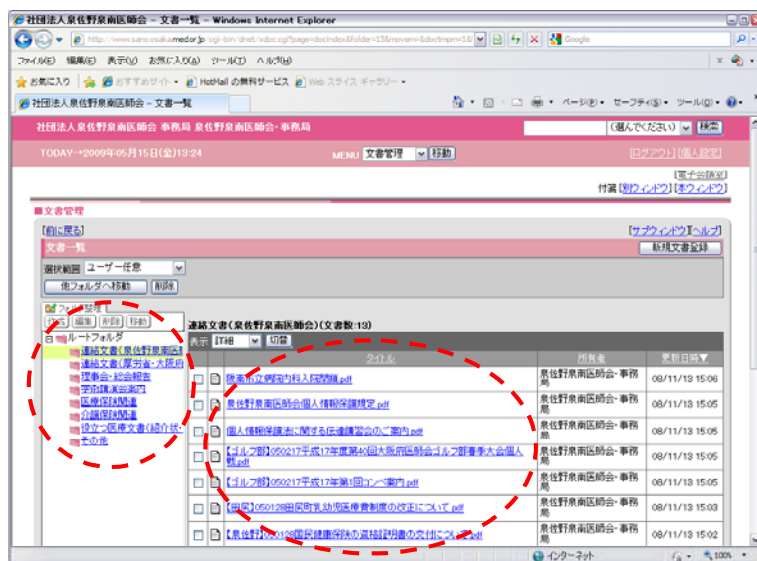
社団法人泉佐野泉南医師会 – 文書一覧 – Windows Internet Explorer

http://www.sano.osaka.med.or.jp/cgi-bin/dnet/xdoc.cgi?page=docindex&folder=13&movem=18&doctmpn=18

Google

ファイル(F) 編集(E) 表示(V) お気に入り(A) ツール(T) ヘルプ(H)

お気に入り おすすめサイト HotMail の無料サービス Web スライス ギャラリー

社団法人泉佐野泉南医師会 – 文書一覧

ページ(P) セーフティ(S) ツール(O)

社団法人泉佐野泉南医師会 事務局 泉佐野泉南医師会・事務局

(選んでください) 検索

TODAY→2009年05月15日(金)13:24

MENU 文書管理 移動

[ログアウト] [個人設定]

[電子会議室]

付箋 [別ウィンドウ] [本ウィンドウ]

■文書管理

[前に戻る]

[サブウィンドウ] [ヘルプ]

文書一覧

新規文書登録

選択範囲 ユーザー任意

他フォルダへ移動 削除

フォルダ整理

作成 編集 削除 移動

ルートフォルダ
連絡文書(泉佐野泉南医
連絡文書(厚労省・大阪府
理事会・総会報告
学術講演会案内
医療保険関連
介護保険関連
役立つ医療文書(紹介状
その他

連絡文書(泉佐野泉南医師会)(文書数:13)

表示 詳細 切替

| | | タイトル | 所有者 | 更新日時▼ |
|---|---|---|---|---|
| | | 阪南市立病院内科入院制限.pdf | 泉佐野泉南医師会・事務局 | 08/11/13 15:06 |
| | | 泉佐野泉南医師会個人情報保護規定.pdf | 泉佐野泉南医師会・事務局 | 08/11/13 15:05 |
| | | 個人情報保護法に関する伝達講習会のご案内.pdf | 泉佐野泉南医師会・事務局 | 08/11/13 15:05 |
| | | 【ゴルフ部】050217平成17年度第40回大阪府医師会ゴルフ部春季大会個人戦.pdf | 泉佐野泉南医師会・事務局 | 08/11/13 15:05 |
| | | 【ゴルフ部】050217平成17年第1回コンペ案内.pdf | 泉佐野泉南医師会・事務局 | 08/11/13 15:04 |
| | | 【田尻】050128田尻町乳幼児医療費制度の改正について.pdf | 泉佐野泉南医師会・事務局 | 08/11/13 15:03 |
| | | 【泉佐野】050128国民健康保険の資格証明書の交付について.pdf | 泉佐野泉南医師会・事務局 | 08/11/13 15:02 |

インターネット

100%